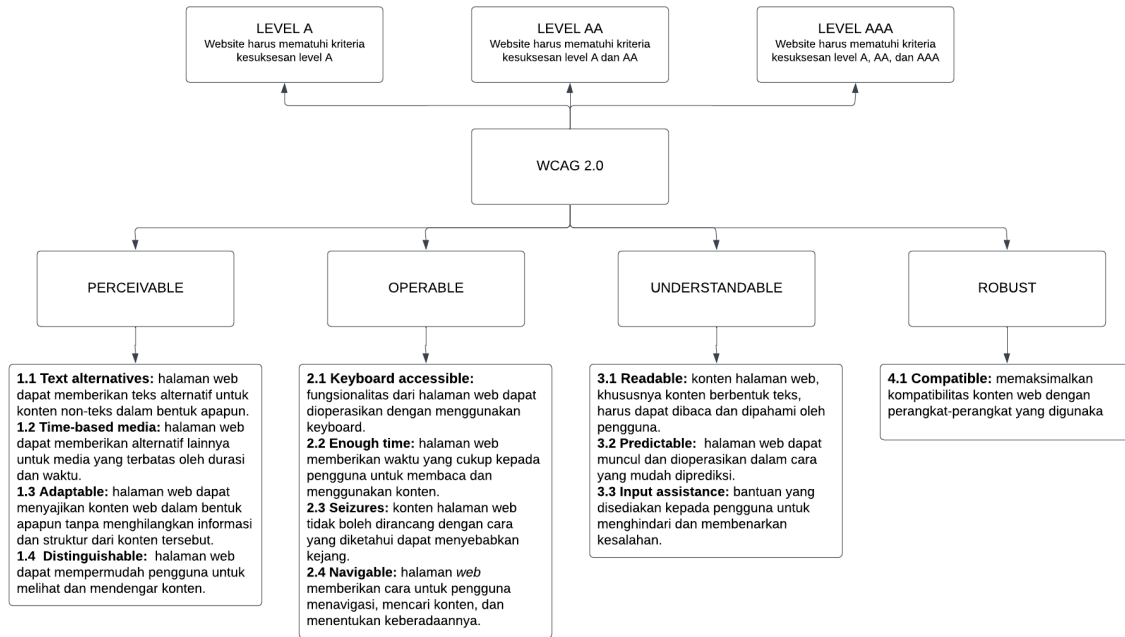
LEVEL A
Website harus mematuhi kriteria kesuksesan level A

LEVEL AA
Website harus mematuhi kriteria kesuksesan level A dan AA

LEVEL AAA
Website harus mematuhi kriteria kesuksesan level A, AA, dan AAA

WCAG 2.0

PERCEIVABLE

OPERABLE

UNDERSTANDABLE

ROBUST

**1.1 Text alternatives:** halaman web dapat memberikan teks alternatif untuk konten non-teks dalam bentuk apapun.
**1.2 Time-based media:** halaman web dapat memberikan alternatif lainnya untuk media yang terbatas oleh durasi dan waktu.
**1.3 Adaptable:** halaman web dapat menyajikan konten web dalam bentuk apapun tanpa menghilangkan informasi dan struktur dari konten tersebut.
**1.4 Distinguishable:** halaman web dapat mempermudah pengguna untuk melihat dan mendengar konten.

**2.1 Keyboard accessible:** fungsionalitas dari halaman web dapat dioperasikan dengan menggunakan keyboard.
**2.2 Enough time:** halaman web memberikan waktu yang cukup kepada pengguna untuk membaca dan menggunakan konten.
**2.3 Seizures:** konten halaman web tidak boleh dirancang dengan cara yang diketahui dapat menyebabkan kejang.
**2.4 Navigable:** halaman *web* memberikan cara untuk pengguna menavigasi, mencari konten, dan menentukan keberadaannya.

**3.1 Readable:** konten halaman web, khususnya konten berbentuk teks, harus dapat dibaca dan dipahami oleh pengguna.
**3.2 Predictable:** halaman web dapat muncul dan dioperasikan dalam cara yang mudah diprediksi.
**3.3 Input assistance:** bantuan yang disediakan kepada pengguna untuk menghindari dan membenarkan kesalahan.

**4.1 Compatible:** memaksimalkan kompatibilitas konten web dengan perangkat-perangkat yang digunaka